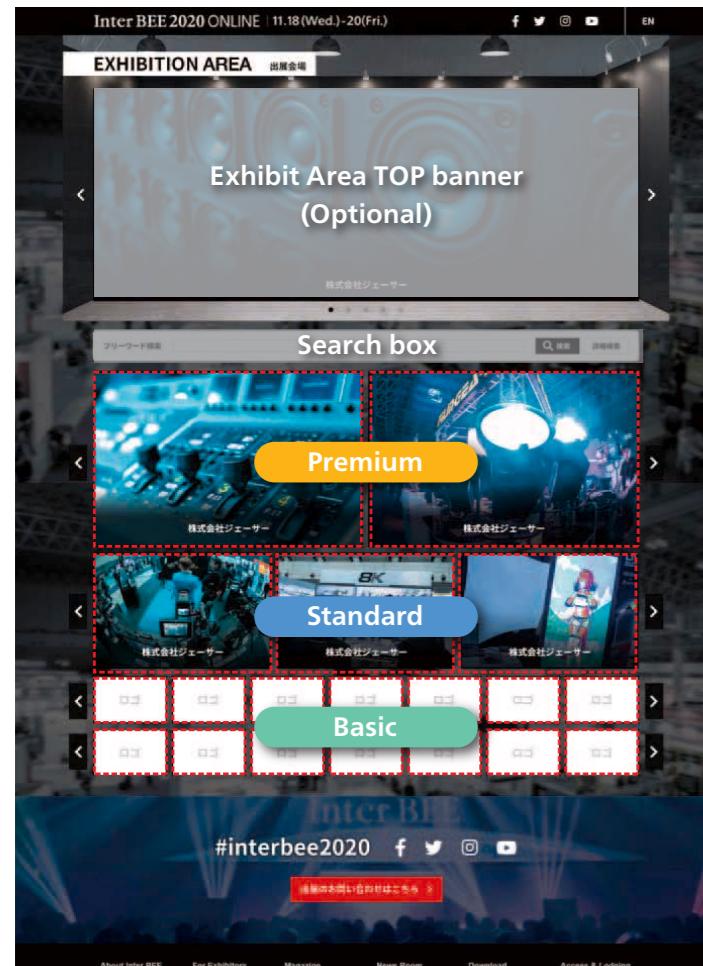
Inter BEE 2020 ONLINE | 11.18 (Wed.) -20 (Fri.)

EN

EXHIBITION AREA 出展会場

Exhibit Area TOP banner (Optional)

株式会社ジェーサー

フリーワード検索

Search box

検索

詳細検索

Premium

株式会社ジェーサー

株式会社ジェーサー

8K

Standard

株式会社ジェーサー

株式会社ジェーサー

株式会社ジェーサー

ロゴ ロゴ ロゴ ロゴ ロゴ ロゴ ロゴ

Basic

ロゴ ロゴ ロゴ ロゴ ロゴ ロゴ ロゴ

Inter BEE

#interbee2020

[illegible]

About Inter BEE For Exhibitors Magazine News Room Download Access & Lodging